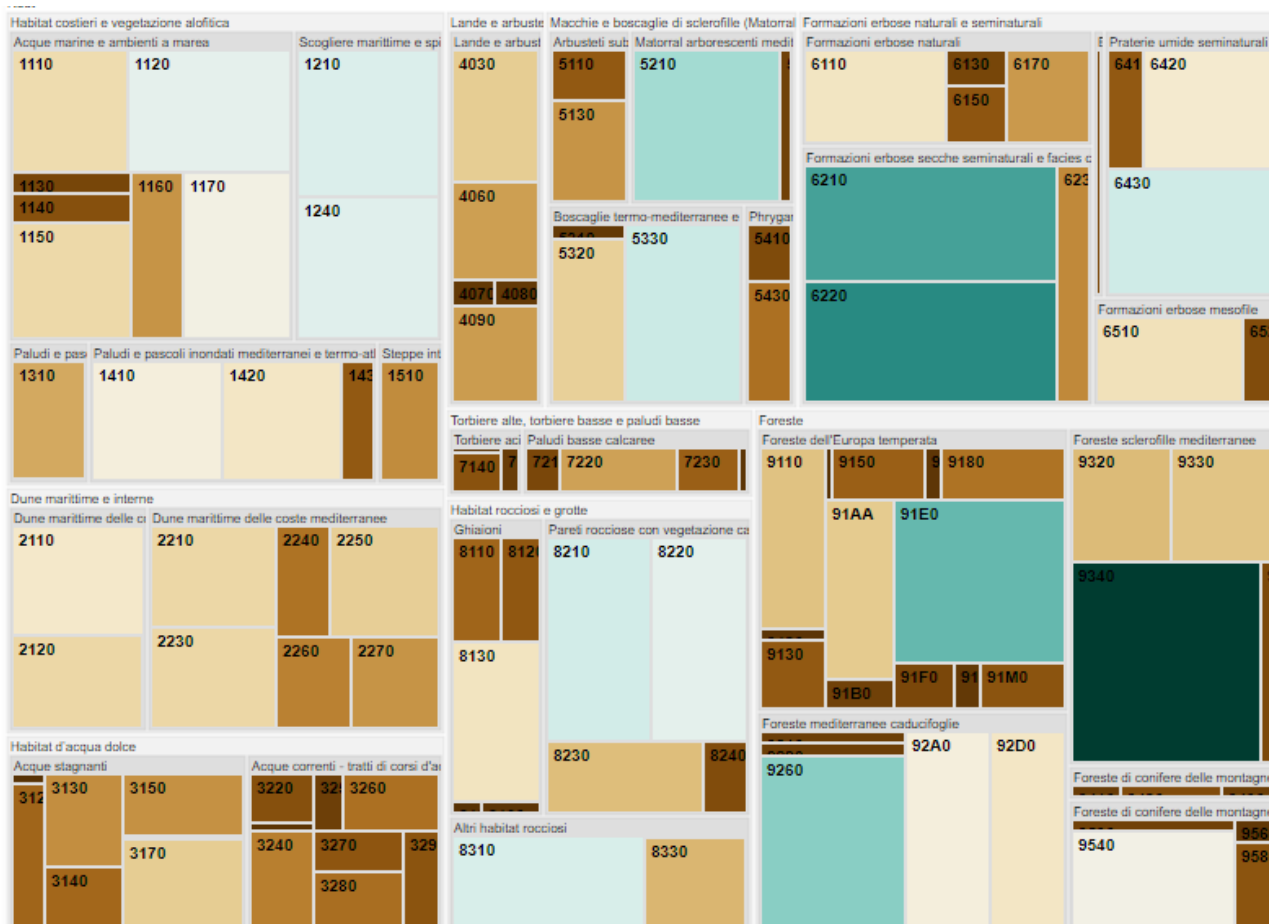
Habitat costieri e vegetazione alofitica
Acque marine e ambienti a marea
1110
1120
1130
1140
1150
1160
1170
Scogliere marittime e spi
1210
1240
Paludi e pas
1310
Paludi e pascoli inondati mediterranei e termo-atl
1410
1420
143
Steppe int
1510

Dune marittime e interne
Dune marittime delle c
2110
2120
Dune marittime delle coste mediterranee
2210
2240
2250
2230
2260
2270

Habitat d'acqua dolce
Acque stagnanti
312
3130
3150
3140
3170
Acque correnti - tratti di corsi d'a
3220
32
3260
3240
3270
329
3280

Lande e arbuste
Lande e arbust
4030
4060
407
4080
4090

Macchie e boscaglie di sclerofille (Matorral
Arbusteti sub
5110
5130
Matorral arborescenti medit
5210
Boscaglie termo-mediterranee e
5320
5330
Phrygar
5410
5430

Torbiere alte, torbiere basse e paludi basse
Torbiere aci
7140
7
Paludi basse calcaree
721
7220
7230

Habitat rocciosi e grotte
Ghiaioni
8110
812
8130
Pareti rocciose con vegetazione ca
8210
8220
8230
8240

Altri habitat rocciosi
8310
8330

Formazioni erbose naturali e seminaturali
Formazioni erbose naturali
6110
6130
6170
6150
Formazioni erbose secche seminaturali e facies c
6210
623
6220
Praterie umide seminaturali
641
6420
6430
Formazioni erbose mesofile
6510
65

Foreste
Foreste dell'Europa temperata
9110
9150
9
9180
91AA
91E0
9130
91B0
91F0
91
91M0
Foreste mediterranee caducifoglie
92A0
92D0
9260
Foreste sclerofille mediterranee
9320
9330
9340
Foreste di conifere delle montagn
Foreste di conifere delle montagn
9540
956
958